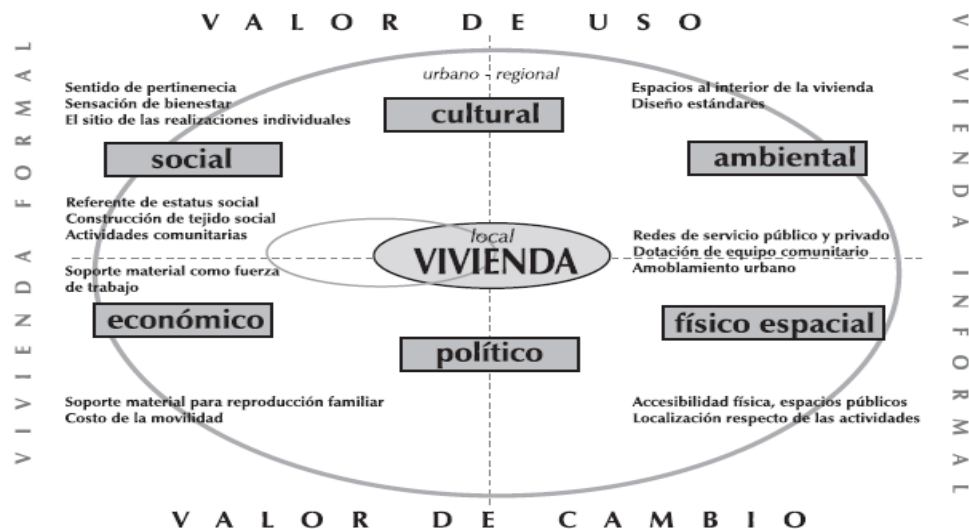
V A L O R D E U S O

VIVIENDA FORMAL

urbano - regional

Sentido de pertinenecia
Sensación de bienestar
El sitio de las realizaciones individuales

cultural

Espacios al interior de la vivienda
Diseño estándares

social

ambiental

Referente de estatus social
Construcción de tejido social
Actividades comunitarias

local
VIVIENDA

Redes de servicio público y privado
Dotación de equipo comunitario
Amoblamiento urbano

Soporte material como fuerza de trabajo

económico

físico espacial

político

Soporte material para reproducción familiar
Costo de la movilidad

Accesibilidad física, espacios públicos
Localización respecto de las actividades

VIVIENDA INFORMAL

V A L O R D E C A M B I O